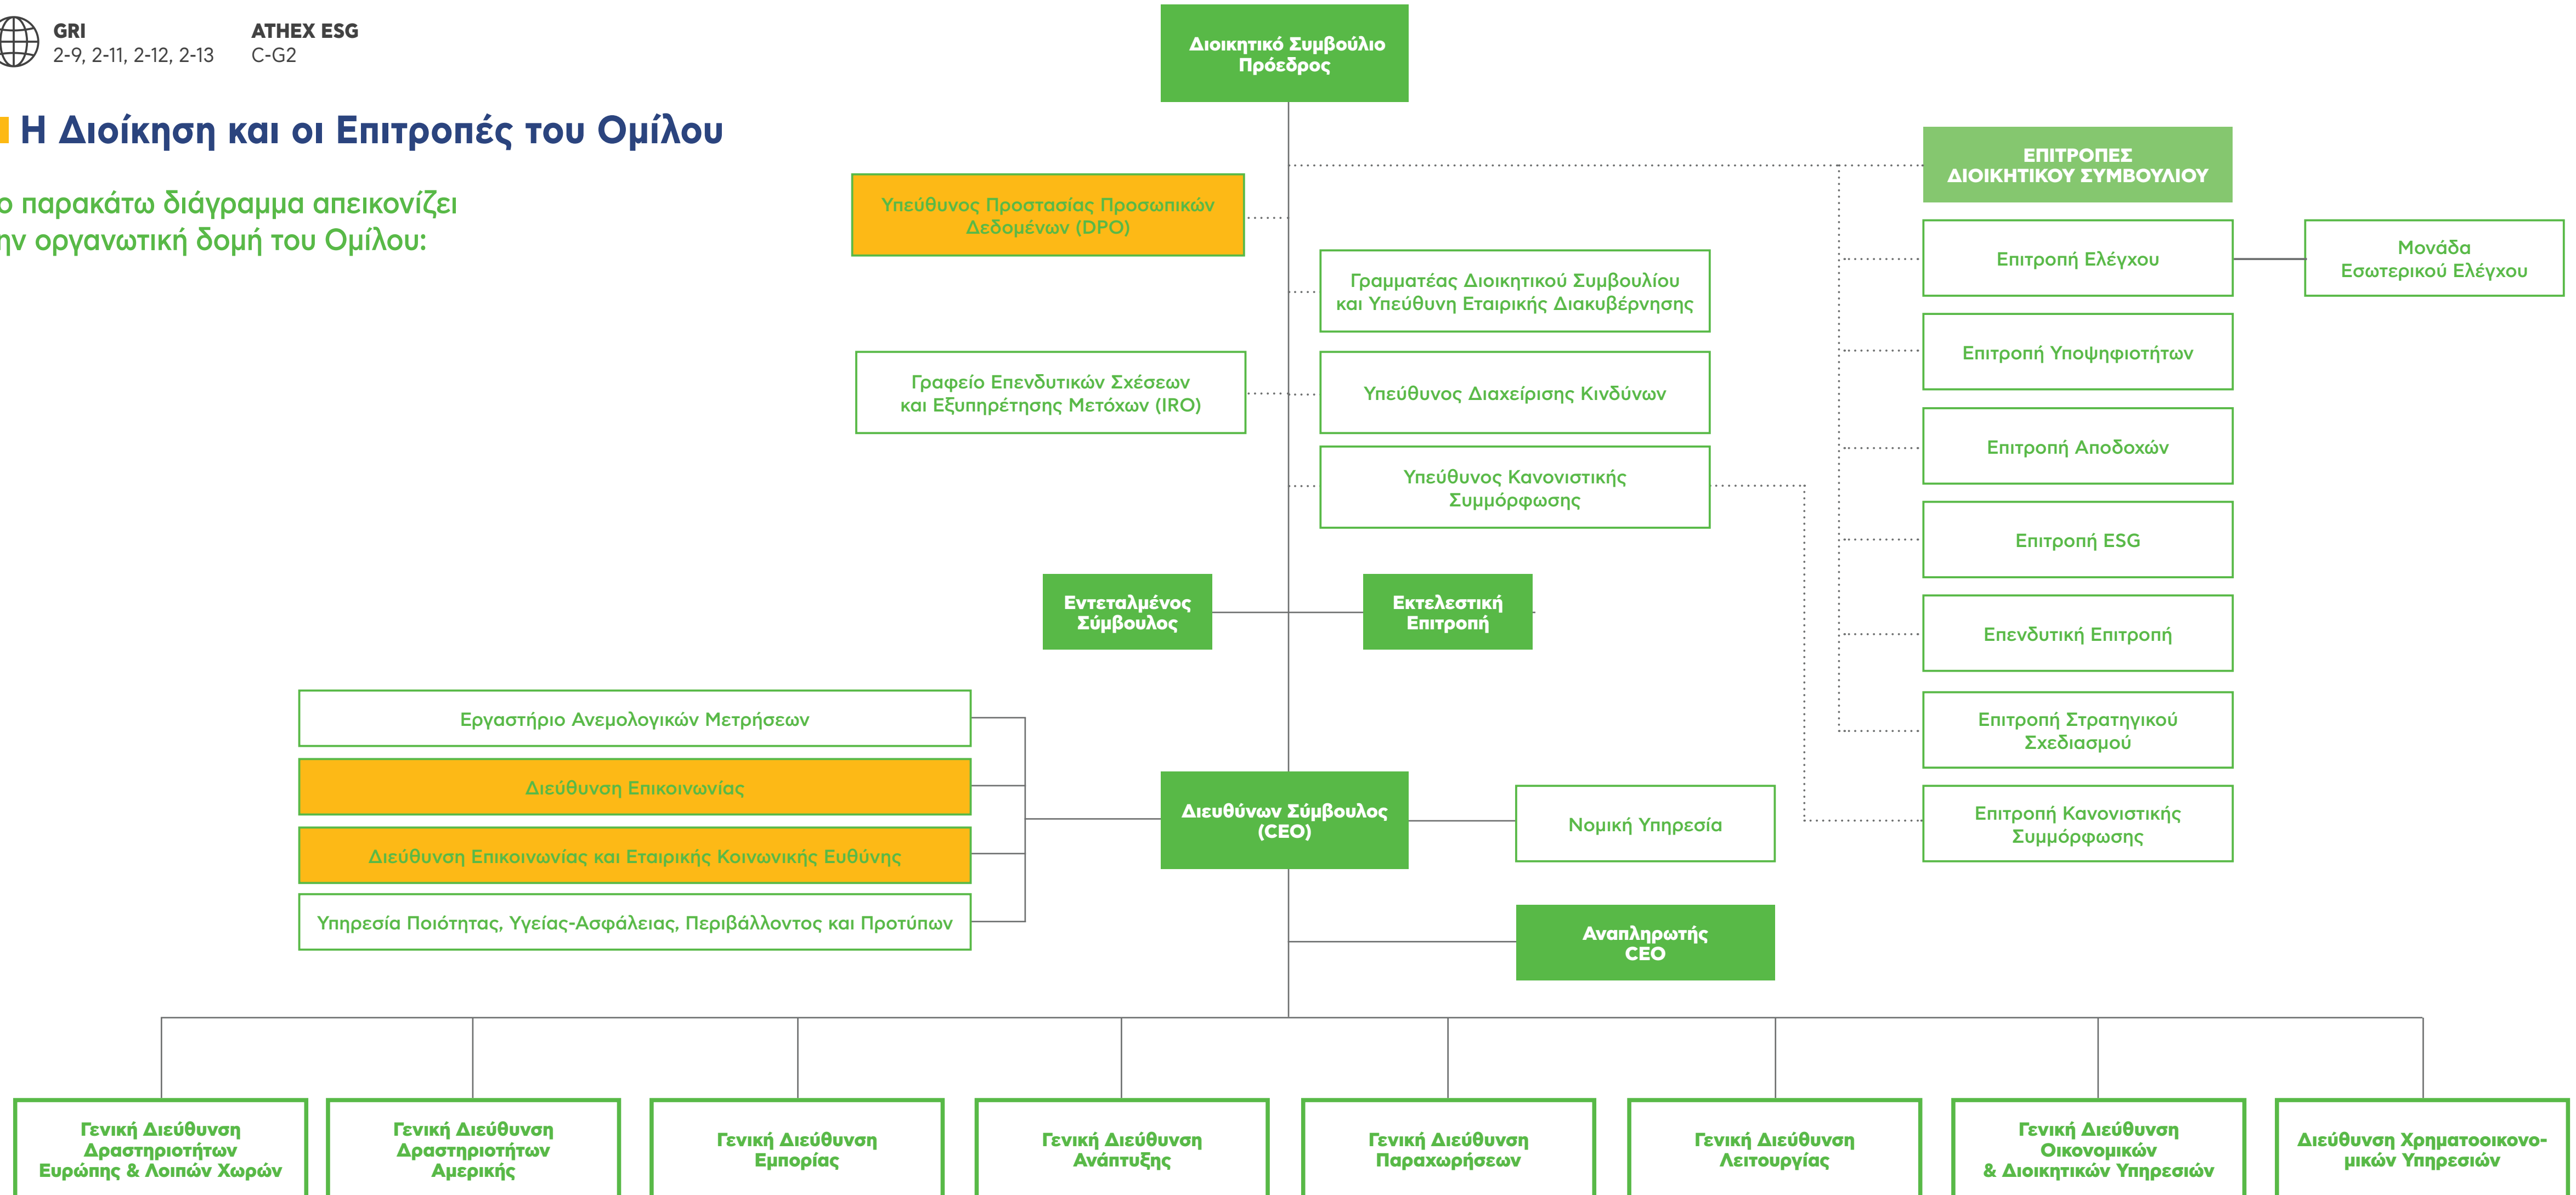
GRI
2-9, 2-11, 2-12, 2-13

ATHEX ESG
C-G2

Η Διοίκηση και οι Επιτροπές του Ομίλου

ο παρακάτω διάγραμμα απεικονίζει ην οργανωτική δομή του Ομίλου:

Διοικητικό Συμβούλιο
Πρόεδρος

Υπεύθυνος Προστασίας Προσωπικών Δεδομένων (DPO)

Γραμματέας Διοικητικού Συμβουλίου και Υπεύθυνη Εταιρικής Διακυβέρνησης

Γραφείο Επενδυτικών Σχέσεων και Εξυπηρέτησης Μετόχων (IRO)

Υπεύθυνος Διαχείρισης Κινδύνων

Υπεύθυνος Κανονιστικής Συμμόρφωσης

ΕΠΙΤΡΟΠΕΣ ΔΙΟΙΚΗΤΙΚΟΥ ΣΥΜΒΟΥΛΙΟΥ

Επιτροπή Ελέγχου

Μονάδα Εσωτερικού Ελέγχου

Επιτροπή Υποψηφιοτήτων

Επιτροπή Αποδοχών

Επιτροπή ESG

Επενδυτική Επιτροπή

Επιτροπή Στρατηγικού Σχεδιασμού

Επιτροπή Κανονιστικής Συμμόρφωσης

Εντεταλμένος Σύμβουλος

Εκτελεστική Επιτροπή

Εργαστήριο Ανεμολογικών Μετρήσεων

Διεύθυνση Επικοινωνίας

Διεύθυνση Επικοινωνίας και Εταιρικής Κοινωνικής Ευθύνης

Υπηρεσία Ποιότητας, Υγείας-Ασφάλειας, Περιβάλλοντος και Προτύπων

Διευθύνων Σύμβουλος (CEO)

Νομική Υπηρεσία

Αναπληρωτής CEO

Γενική Διεύθυνση Δραστηριοτήτων Ευρώπης & Λοιπών Χωρών

Γενική Διεύθυνση Δραστηριοτήτων Αμερικής

Γενική Διεύθυνση Εμπορίας

Γενική Διεύθυνση Ανάπτυξης

Γενική Διεύθυνση Παραχωρήσεων

Γενική Διεύθυνση Λειτουργίας

Γενική Διεύθυνση Οικονομικών & Διοικητικών Υπηρεσιών

Διεύθυνση Χρηματοοικονομικών Υπηρεσιών